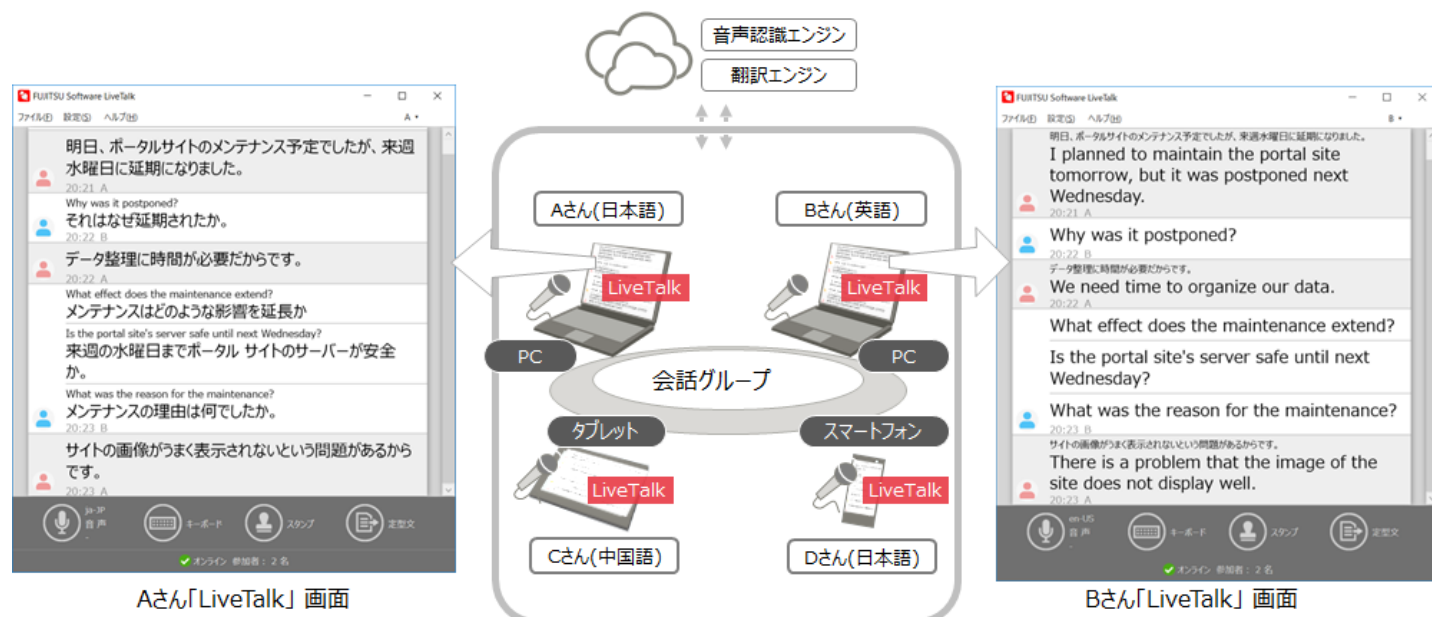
FUJITSU Software LiveTalk

ファイル(F) 設定(S) ヘルプ(H) A

明日、ポータルサイトのメンテナンス予定でしたが、来週水曜日に延期になりました。

20:21 A

Why was it postponed?

それはなぜ延期されたか。

20:22 B

データ整理に時間が必要だからです。

20:22 A

What effect does the maintenance extend?

メンテナンスはどのような影響を延長か

Is the portal site's server safe until next Wednesday?

来週の水曜日までポータル サイトのサーバーが安全か。

What was the reason for the maintenance?

メンテナンスの理由は何でしたか。

20:23 B

サイトの画像がうまく表示されないという問題があるからです。

20:23 A

ja-JP 音声

キーボード

スタンプ

定型文

オンライン 参加者：2 名

Aさん「LiveTalk」画面

音声認識エンジン

翻訳エンジン

Aさん(日本語)

Bさん(英語)

LiveTalk

LiveTalk

PC

PC

会話グループ

タブレット

スマートフォン

LiveTalk

LiveTalk

Cさん(中国語)

Dさん(日本語)

FUJITSU Software LiveTalk

ファイル(F) 設定(S) ヘルプ(H) B

明日、ポータルサイトのメンテナンス予定でしたが、来週水曜日に延期になりました。

I planned to maintain the portal site tomorrow, but it was postponed next Wednesday.

20:21 A

Why was it postponed?

20:22 B

データ整理に時間が必要だからです。

We need time to organize our data.

20:22 A

What effect does the maintenance extend?

Is the portal site's server safe until next Wednesday?

What was the reason for the maintenance?

20:23 B

サイトの画像がうまく表示されないという問題があるからです。

There is a problem that the image of the site does not display well.

20:23 A

en-US 音声

キーボード

スタンプ

定型文

オンライン 参加者：2 名

Bさん「LiveTalk」画面